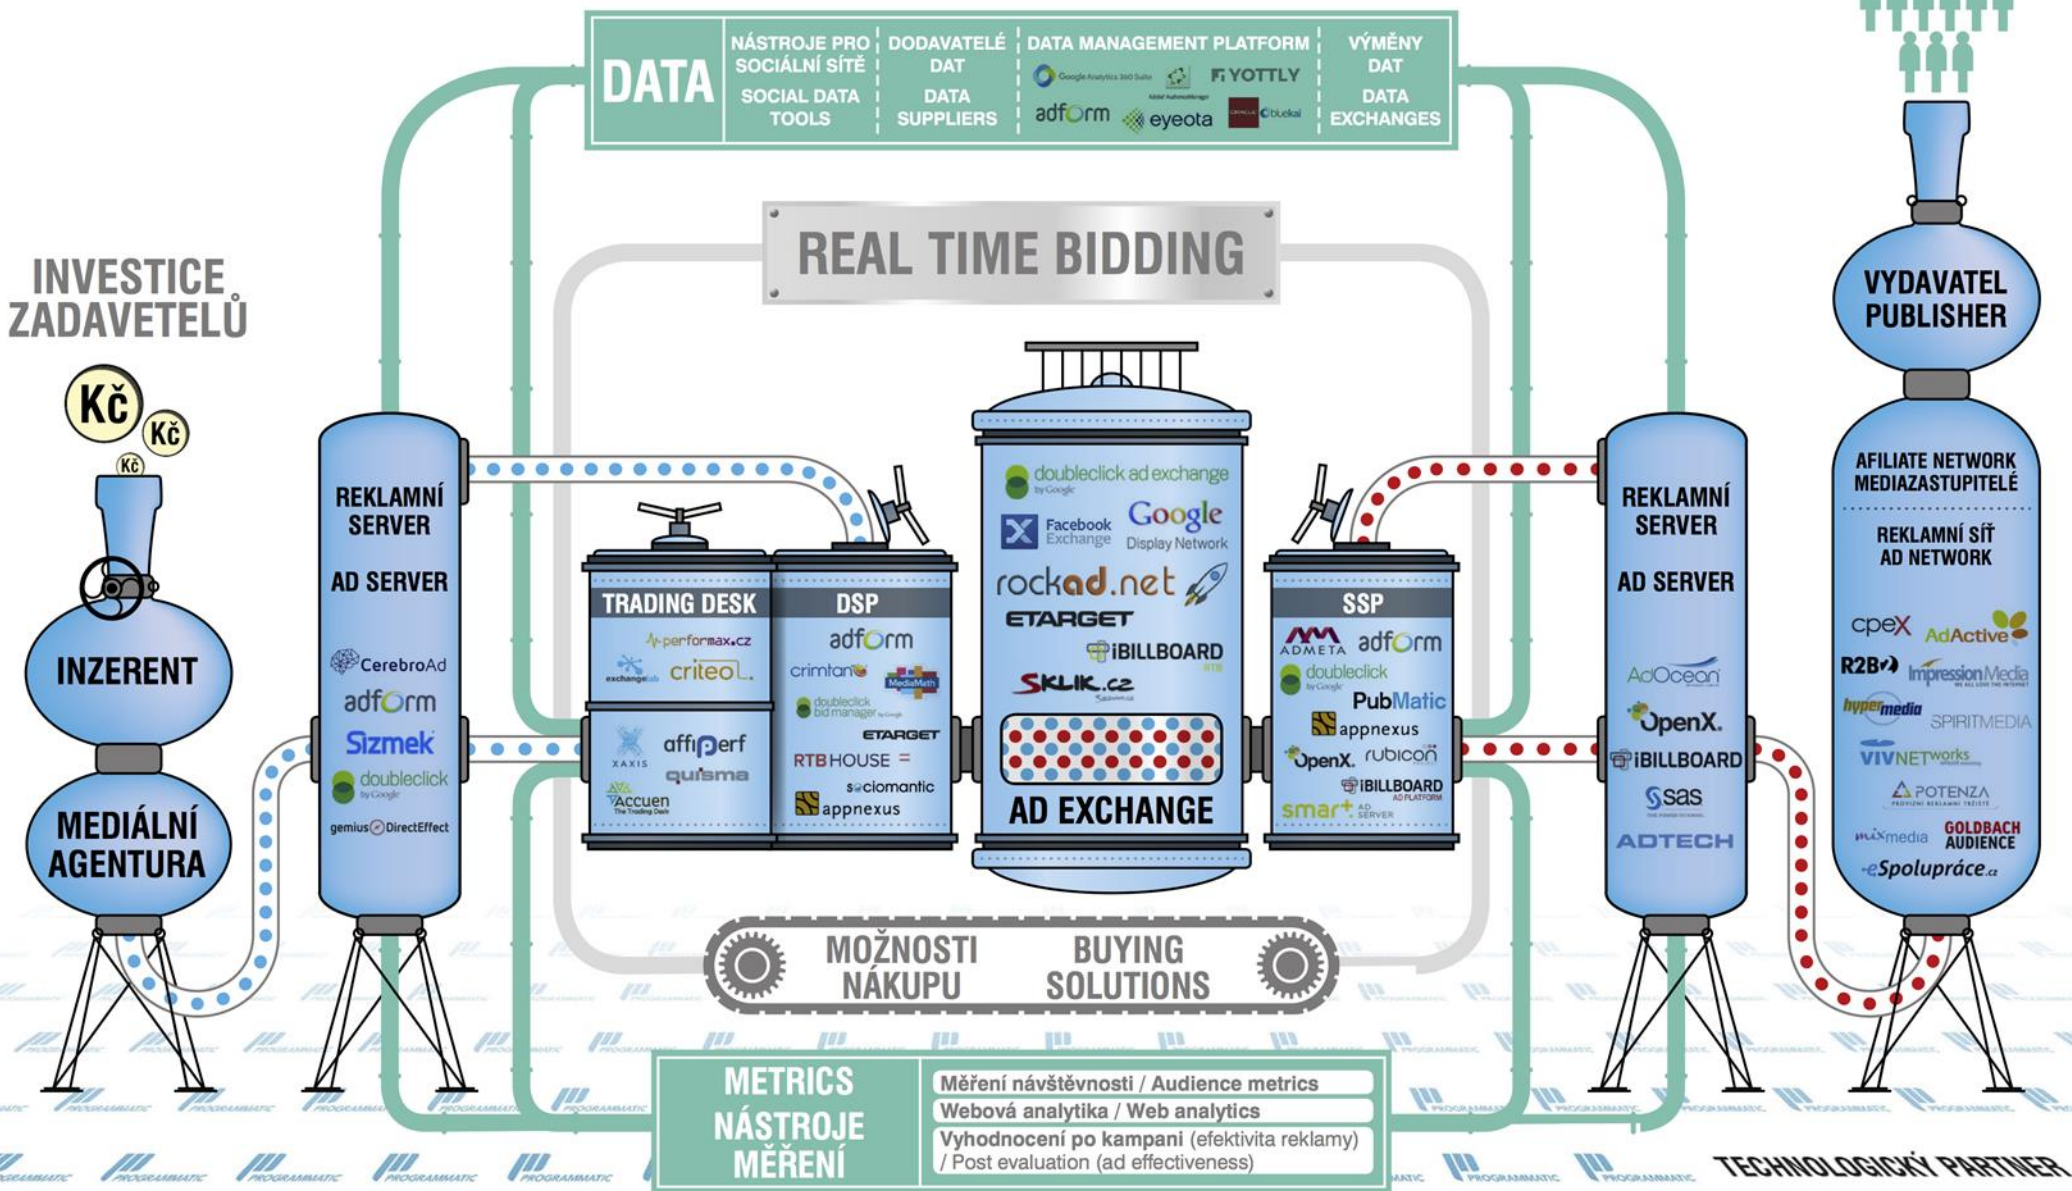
DATA

NÁSTROJE PRO SOCIÁLNÍ SÍTĚ
SOCIAL DATA TOOLS

DODAVATELÉ DAT
DATA SUPPLIERS

DATA MANAGEMENT PLATFORM
Google Analytics 360 Suite
YOTTLY
adform
eyeota
bluekai

VÝMĚNY DAT
DATA EXCHANGES

REAL TIME BIDDING

INVESTICE ZADAVETELŮ

Kč
Kč
Kč

INZERENT

MEDIÁLNÍ AGENTURA

REKLAMNÍ SERVER
AD SERVER
CerebroAd
adform
Sizmek
doubleclick by Google
gemius DirectEffect

TRADING DESK
performax.cz
exchangelab
criteo
XAXIS
affiperf
quisma
Accuen The Trading Desk

DSP
adform
crimtan
MediaMath
doubleclick bid manager by Google
ETARGET
RTB HOUSE
sociomantic
appnexus

doubleclick ad exchange by Google
Facebook Exchange
Google Display Network
rockad.net
ETARGET
iBILLBOARD RTB
SKLIK.cz
AD EXCHANGE

SSP
ADMETA
adform
doubleclick by Google
PubMatic
appnexus
OpenX.
rubicon
iBILLBOARD AD PLATFORM
smart AD SERVER

REKLAMNÍ SERVER
AD SERVER
AdOcean
OpenX.
iBILLBOARD
sas
ADTECH

VYDAVATEL PUBLISHER

AFILIATE NETWORK MEDIAZASTUPITELÉ
REKLAMNÍ SÍŤ AD NETWORK
cpex
AdActive
R2B2
Impression Media
hypermedia
SPIRITMEDIA
VIVNETworks
POTENZA
mixmedia
GOLDBACH AUDIENCE
eSpolupráce.cz

MOŽNOSTI NÁKUPU
BUYING SOLUTIONS

METRICS
NÁSTROJE MĚŘENÍ
Měření návštěvnosti / Audience metrics
Webová analytika / Web analytics
Vyhodnocení po kampani (efektivita reklamy) / Post evaluation (ad effectiveness)

PROGRAMMATIC

TECHNOLOGICKÝ PARTNER